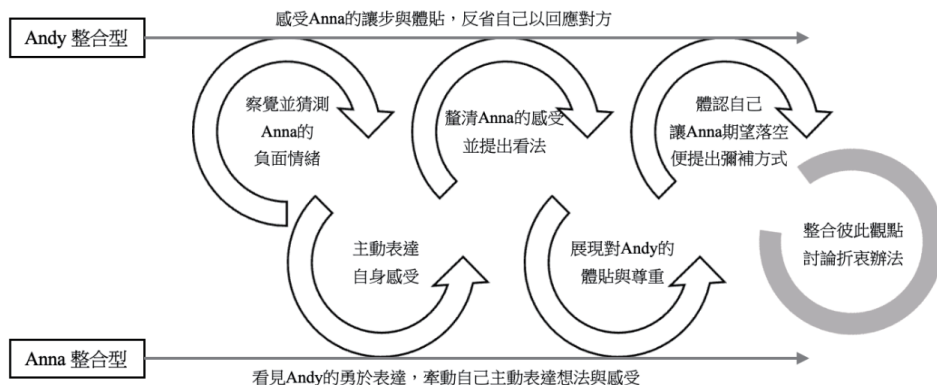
感受Anna的讓步與體貼，反省自己以回應對方

Andy 整合型

察覺並猜測
Anna的
負面情緒

釐清Anna的感受
並提出看法

體認自己
讓Anna期望落空
便提出彌補方式

整合彼此觀點
討論折衷辦法

主動表達
自身感受

展現對Andy的
體貼與尊重

Anna 整合型

看見Andy的勇於表達，牽動自己主動表達想法與感受